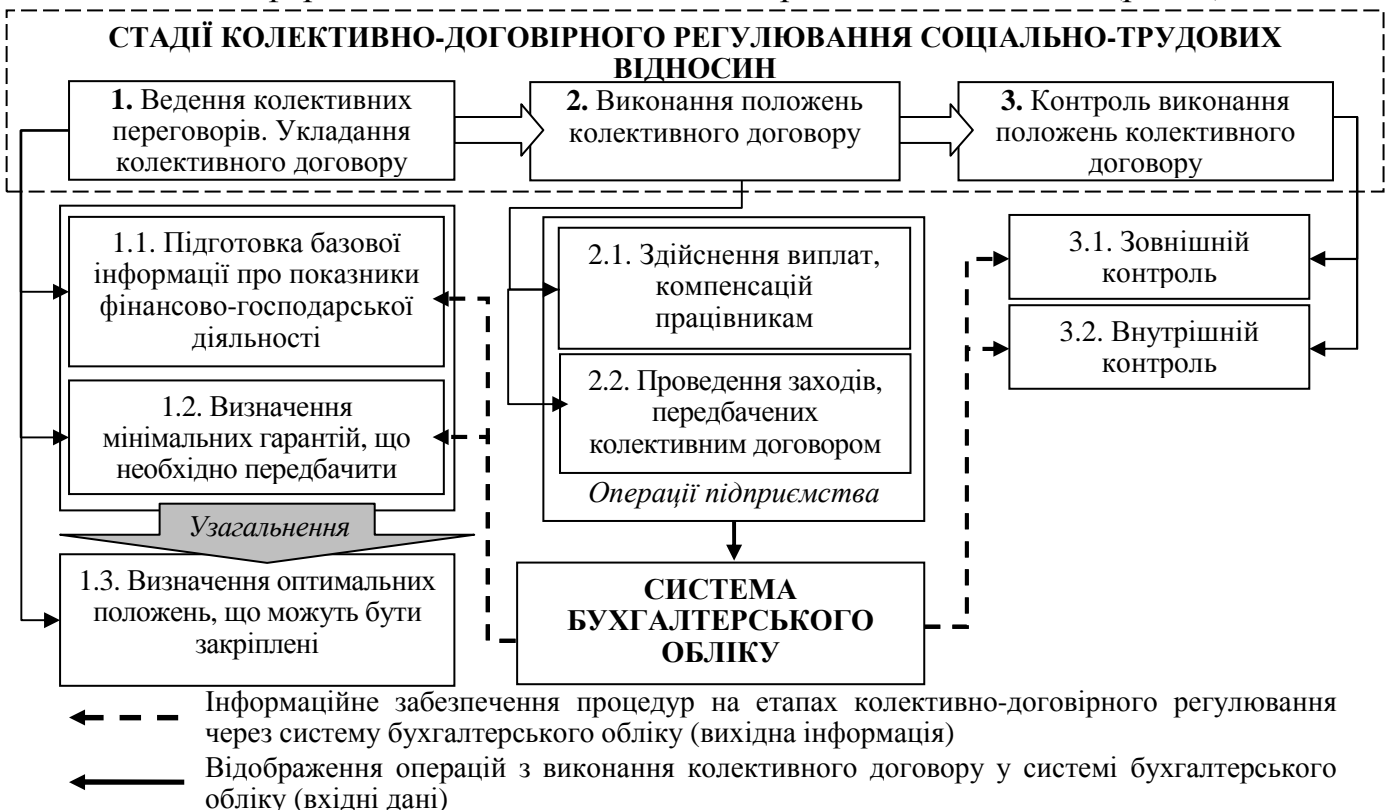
СТАДІЇ КОЛЕКТИВНО-ДОГОВІРНОГО РЕГУЛЮВАННЯ СОЦІАЛЬНО-ТРУДОВИХ ВІДНОСИН

1. Ведення колективних переговорів. Укладання колективного договору

2. Виконання положень колективного договору

3. Контроль виконання положень колективного договору

1.1. Підготовка базової інформації про показники фінансово-господарської діяльності

1.2. Визначення мінімальних гарантій, що необхідно передбачити

Узагальнення

1.3. Визначення оптимальних положень, що можуть бути закріплені

2.1. Здійснення виплат, компенсацій працівникам

2.2. Проведення заходів, передбачених колективним договором

Операції підприємства

СИСТЕМА БУХГАЛТЕРСЬКОГО ОБЛІКУ

3.1. Зовнішній контроль

3.2. Внутрішній контроль

Інформаційне забезпечення процедур на етапах колективно-договірного регулювання через систему бухгалтерського обліку (вихідна інформація)

Відображення операцій з виконання колективного договору у системі бухгалтерського обліку (вхідні дані)